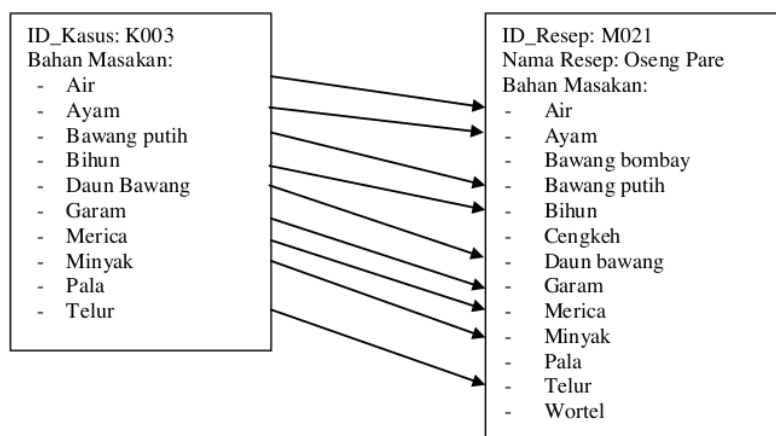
ID_Kasus: K003
Bahan Masakan:
- Air
- Ayam
- Bawang putih
- Bihun
- Daun Bawang
- Garam
- Merica
- Minyak
- Pala
- Telur

ID_Resep: M021
Nama Resep: Oseng Pare
Bahan Masakan:
- Air
- Ayam
- Bawang bombay
- Bawang putih
- Bihun
- Cengkeh
- Daun bawang
- Garam
- Merica
- Minyak
- Pala
- Telur
- Wortel